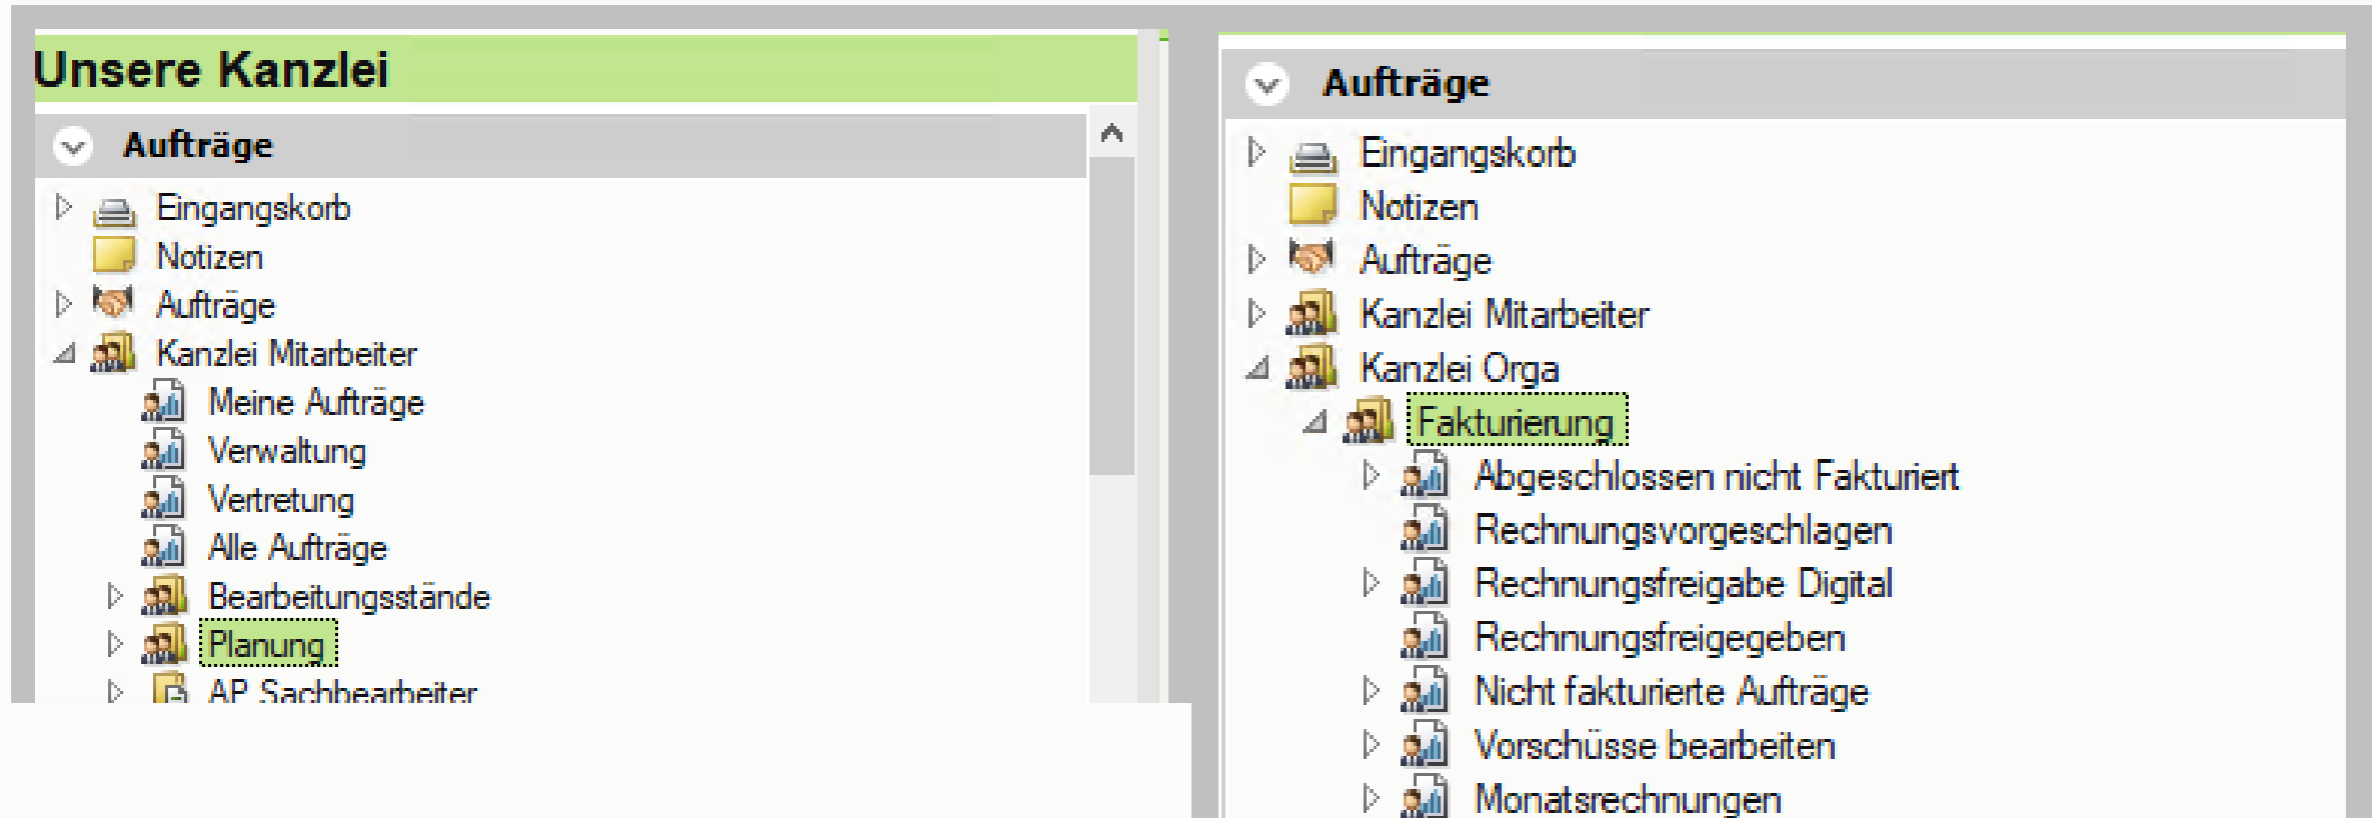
Unsere Kanzlei

Aufträge

Eingangskorb
Notizen
Aufträge
Kanzlei Mitarbeiter
Meine Aufträge
Verwaltung
Vertretung
Alle Aufträge
Bearbeitungsstände
Planung
AP Sachbearbeiter

Aufträge

Eingangskorb
Notizen
Aufträge
Kanzlei Mitarbeiter
Kanzlei Orga
Fakturierung
Abgeschlossen nicht Fakturiert
Rechnungsvorgeschlagen
Rechnungsfreigabe Digital
Rechnungsfreigegeben
Nicht fakturierte Aufträge
Vorschüsse bearbeiten
Monatsrechnungen